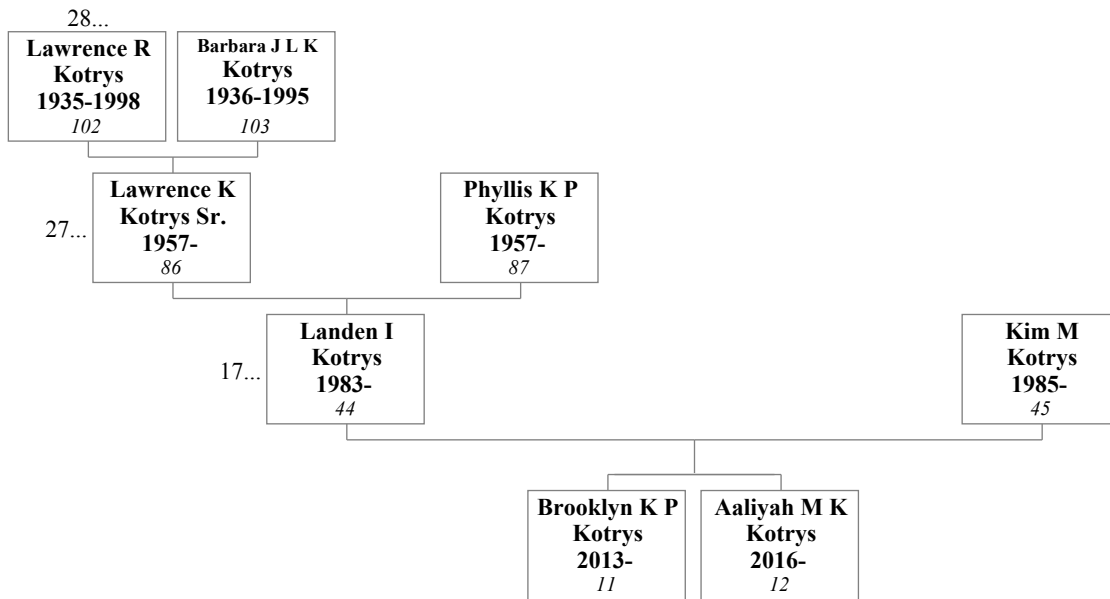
28...

Lawrence R Kotrys 1935-1998 102

Barbara J L K Kotrys 1936-1995 103

27...

Lawrence K Kotrys Sr. 1957- 86

Phyllis K P Kotrys 1957- 87

17...

Landen I Kotrys 1983- 44

Kim M Kotrys 1985- 45

Brooklyn K P Kotrys 2013- 11

Aaliyah M K Kotrys 2016- 12